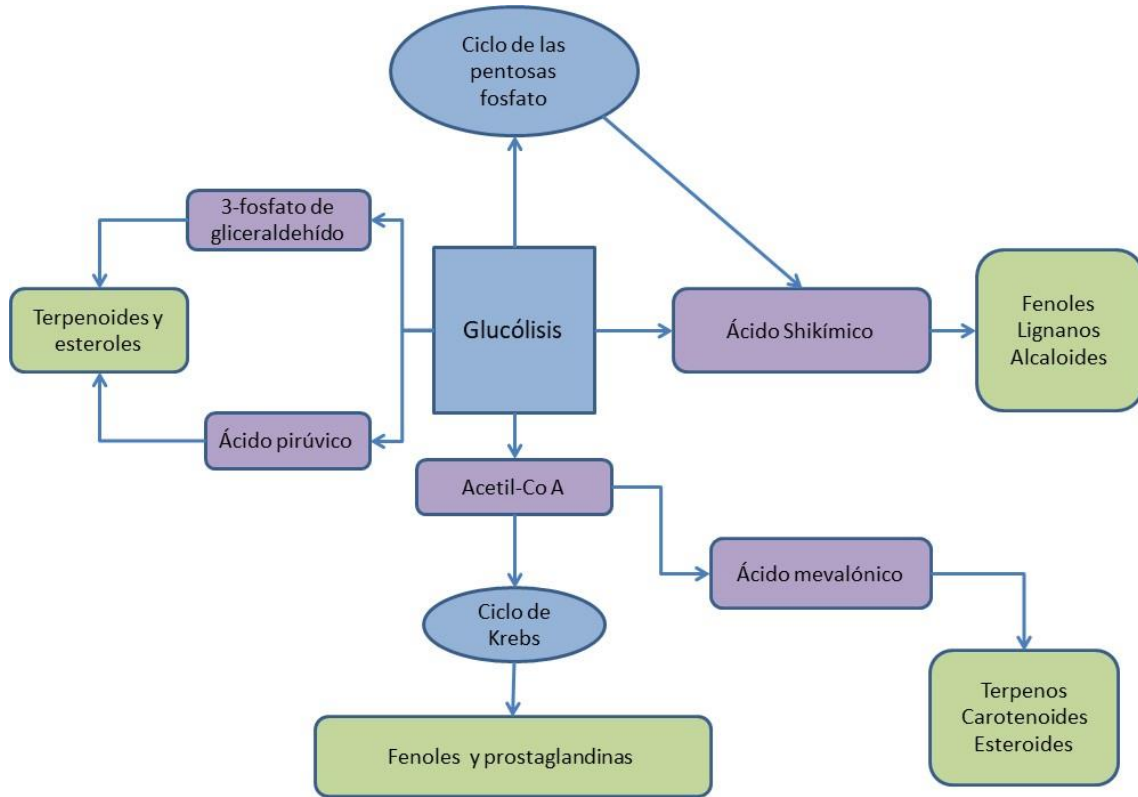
Ciclo de las pentosas fosfato

3-fosfato de gliceraldehído

Terpenoides y esteroles

Glucólisis

Ácido Shikímico

Fenoles
Lignanos
Alcaloides

Ácido pirúvico

Acetil-Co A

Ácido mevalónico

Ciclo de Krebs

Terpenos
Carotenoides
Esteroides

Fenoles y prostaglandinas